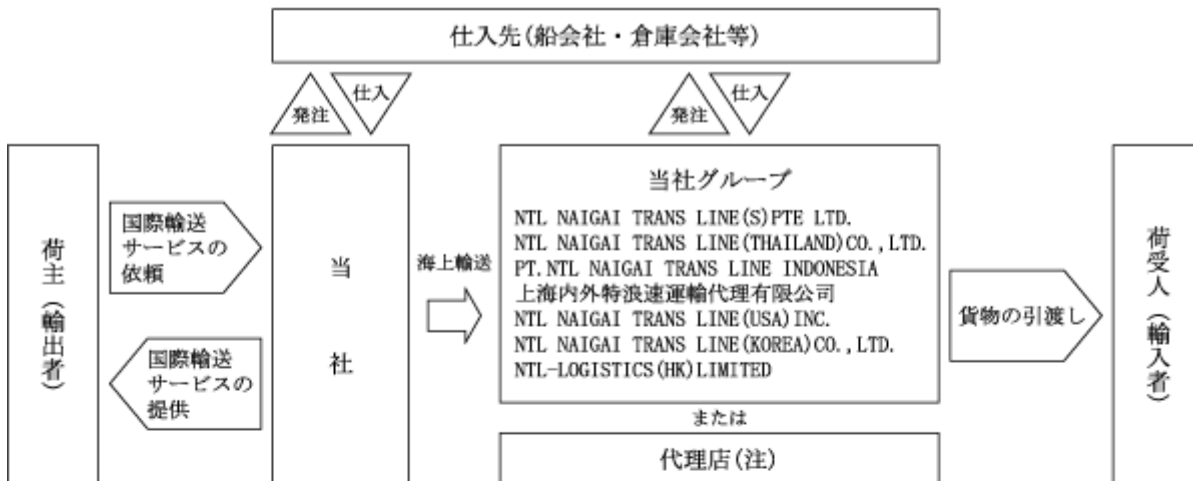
仕入先(船会社・倉庫会社等)

発注

仕入

発注

仕入

荷主(輸出者)

国際輸送サービスの依頼

国際輸送サービスの提供

当

社

海上輸送

当社グループ

NTL NAIGAI TRANS LINE(S)PTE LTD.
NTL NAIGAI TRANS LINE(THAILAND)CO.,LTD.
PT.NTL NAIGAI TRANS LINE INDONESIA
上海内外特浪速運輸代理有限公司
NTL NAIGAI TRANS LINE(USA)INC.
NTL NAIGAI TRANS LINE(KOREA)CO.,LTD.
NTL-LOGISTICS(HK)LIMITED

または

代理店(注)

貨物の引渡し

荷受人(輸入者)